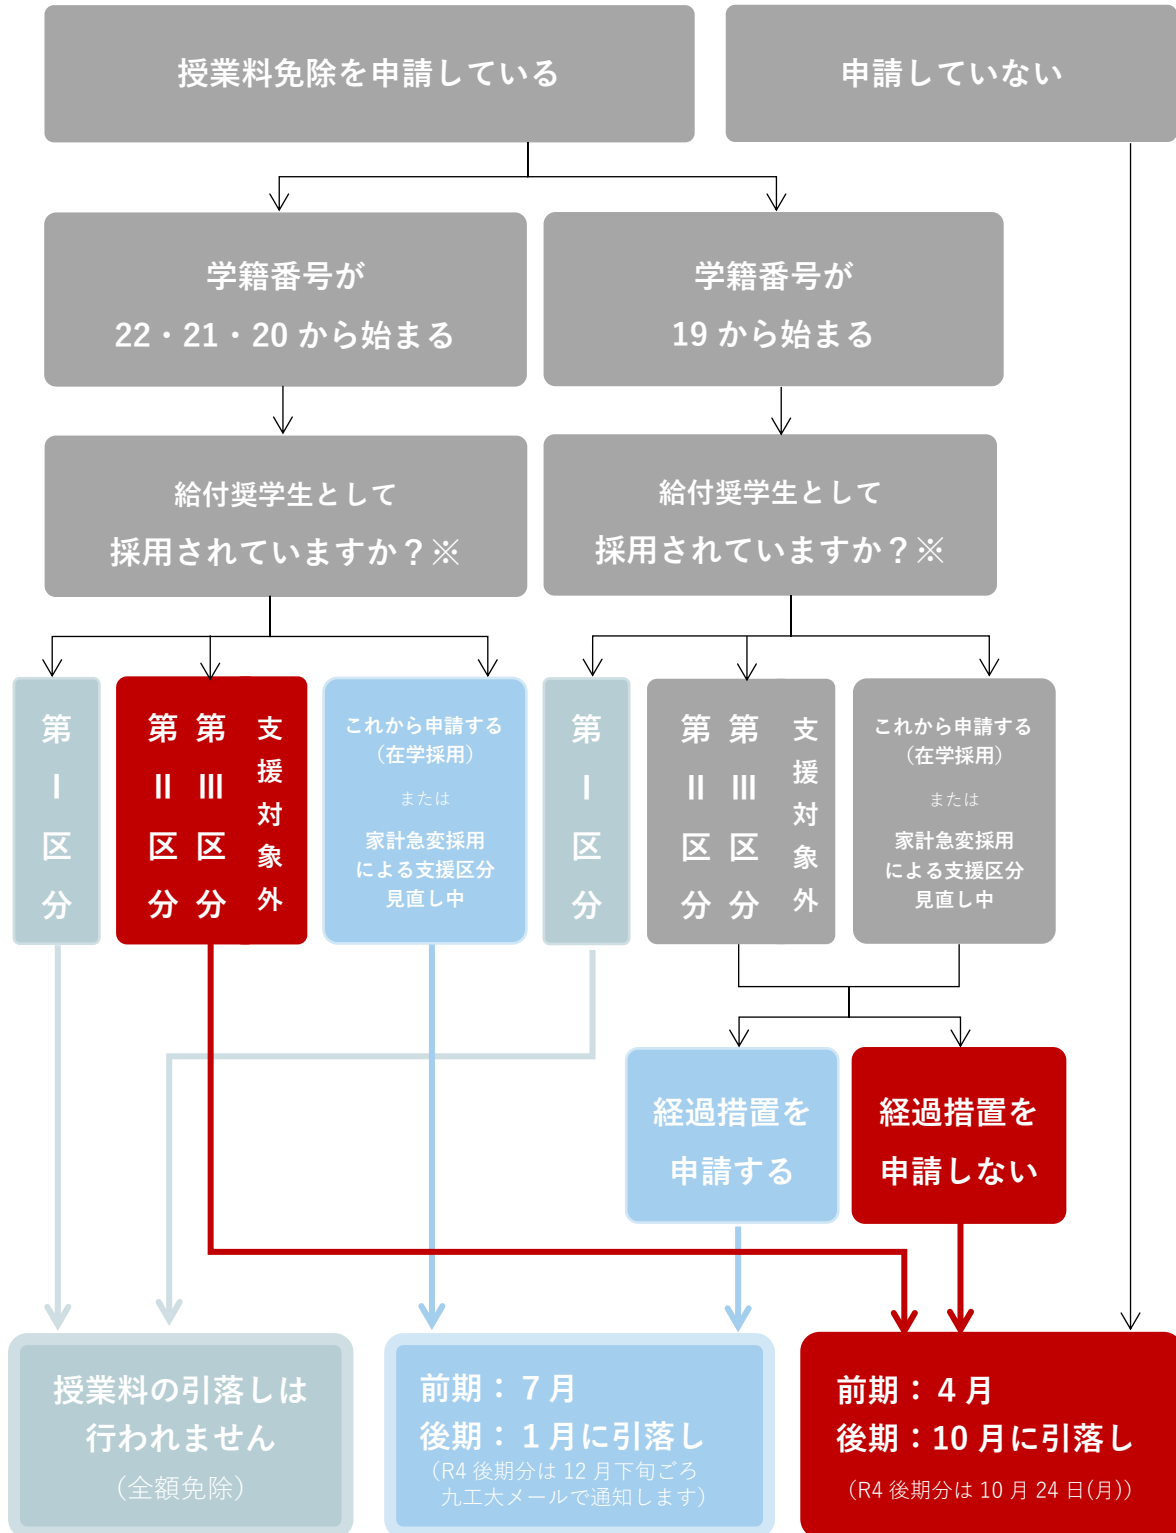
授業料免除を申請している

申請していない

学籍番号が
22・21・20 から始まる

学籍番号が
19 から始まる

給付奨学生として
採用されていますか？※

給付奨学生として
採用されていますか？※

第Ⅰ区分

第Ⅱ区分

第Ⅲ区分

支援対象外

これから申請する
（在学採用）
または
家計急変採用
による支援区分
見直し中

第Ⅰ区分

第Ⅱ区分

第Ⅲ区分

支援対象外

これから申請する
（在学採用）
または
家計急変採用
による支援区分
見直し中

経過措置を
申請する

経過措置を
申請しない

授業料の引落しは
行われません
（全額免除）

前期：7月
後期：1月に引落し
（R4 後期分は 12 月下旬ごろ
九工大メールで通知します）

前期：4月
後期：10月に引落し
（R4 後期分は 10 月 24 日(月)）